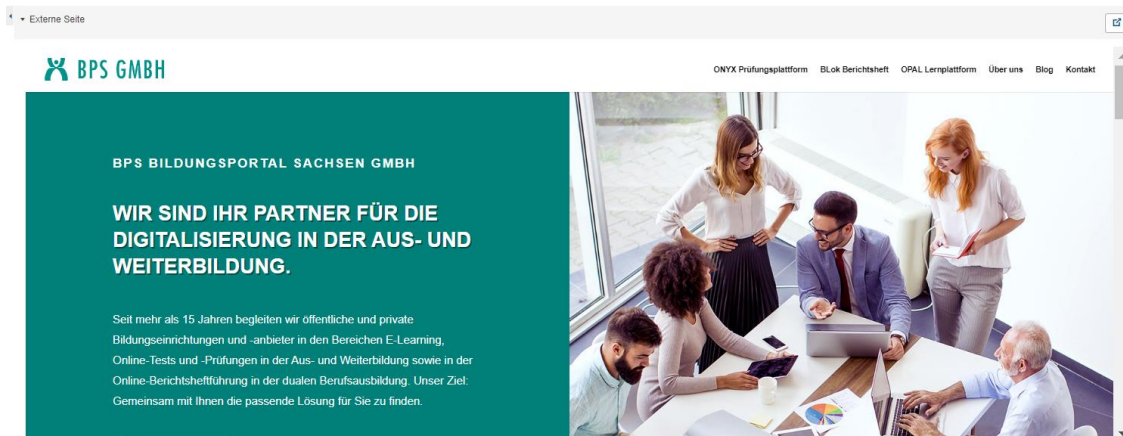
▾ Externe Seite

BPS GMBH

ONYX Prüfungsplattform BLok Berichtsheft OPAL Lernplattform Über uns Blog Kontakt

BPS BILDUNGSPORTAL SACHSEN GMBH

WIR SIND IHR PARTNER FÜR DIE DIGITALISIERUNG IN DER AUS- UND WEITERBILDUNG.

Seit mehr als 15 Jahren begleiten wir öffentliche und private Bildungseinrichtungen und -anbieter in den Bereichen E-Learning, Online-Tests und -Prüfungen in der Aus- und Weiterbildung sowie in der Online-Berichtsheftführung in der dualen Berufsausbildung. Unser Ziel: Gemeinsam mit Ihnen die passende Lösung für Sie zu finden.